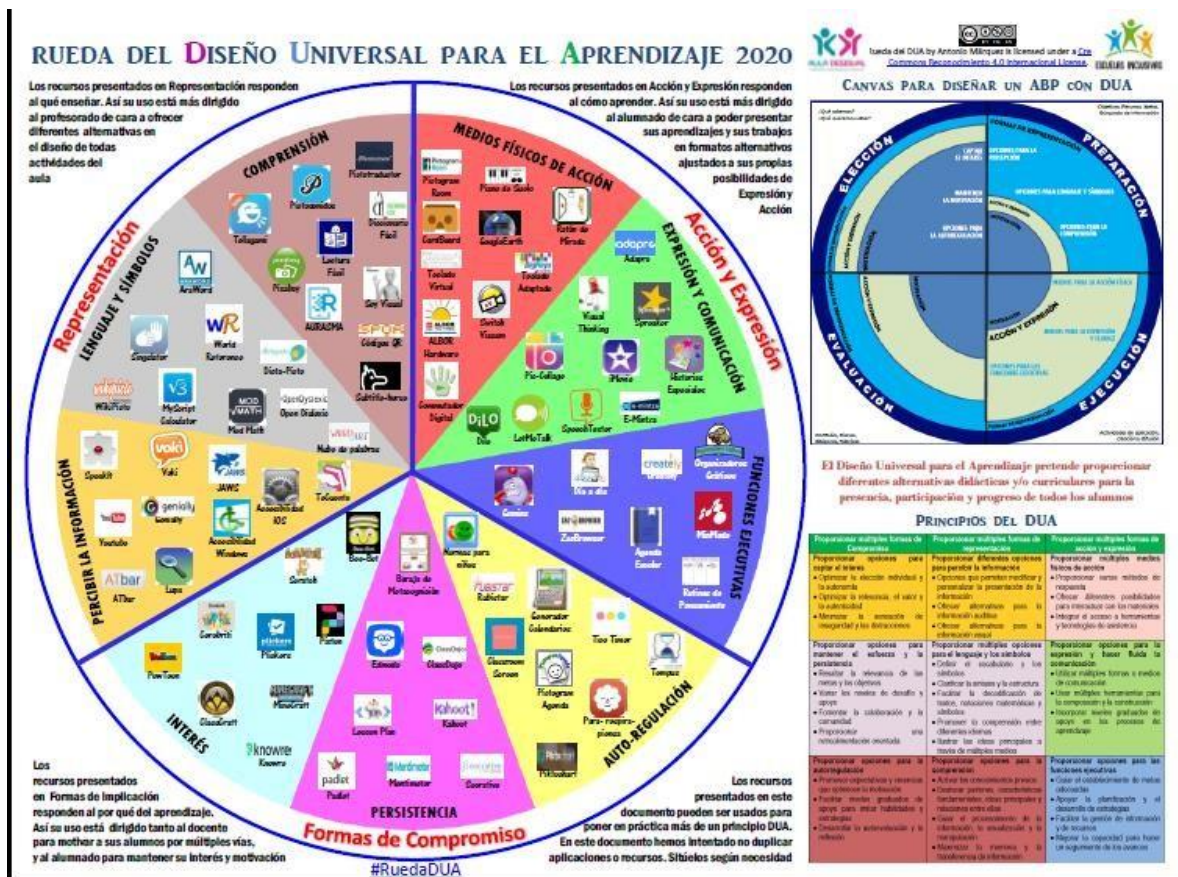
RUEDA DEL DISEÑO UNIVERSAL PARA EL APRENDIZAJE 2020

Los recursos presentados en Representación responden al qué enseñar. Así su uso está más dirigido al profesorado de cara a ofrecer diferentes alternativas en el diseño de todas actividades del aula

Los recursos presentados en Acción y Expresión responden al cómo aprender. Así su uso está más dirigido al alumnado de cara a poder presentar sus aprendizajes y sus trabajos en formatos alternativos ajustados a sus propias posibilidades de Expresión y Acción

Representación
LENGUAJE Y SÍMBOLOS
COMPRENSIÓN
PERCIBIR LA INFORMACIÓN
MEDIOS FÍSICOS DE ACCIÓN
Acción y Expresión
EXPRESIÓN Y COMUNICACIÓN
FUNCIONES EJECUTIVAS
AUTO-REGULACIÓN
PERSISTENCIA
INTERÉS
Formas de Compromiso

Fototraductor
Pictoaméricas
Diccionario Fácil
Tellagami
Lectura Fácil
Pictoboy
Soy Visual
AURASMA
Códigos QR
AraWord
Signslator
Words Reference
Dicto-Pictos
MyScript Calculator
WikiPicto
ModMath
Open Dislexia
Subtitle-Horse
Nube de palabras
Speakit
Voki
JAWS
Accesibilidad iOS
ToCuento
Youtube
Genially
Accesibilidad Windows
ATbar
Lupa
Pictogram Room
Piano de Gestos
Ratón de Mirada
CardBoard
GoogleEarth
Teclado Virtual
Teclado Adaptado
ALBOR Hardware
Switch Viacam
Comunicador Digital
Adapro
Visual Thinking
Spreaker
Pic-Collage
iMovie
Historias Expresadas
Dilo
LetMeTalk
SpeechTexter
E-Mintza
Genius
Día a día
Creately
Organizadores Gráficos
ZooBurst
Agenda Escolar
MieMata
Rutinas de Pensamiento
Goo-Gol
Baraja de Metacognición
Normas para niños
Rubistar
Generador Calendarios
Scratch
Cerebriti
Plickers
Popplet
Classroom Screen
Time Timer
Timer
PowToon
Edmodo
ClassDojo
Pictogram Agenda
Para- rroquia-pianos
ClassCraft
MineCraft
Kahoot
Lesson Plan
Knowre
padlet
Padlet
Mentimeter
Coorative
Pictoaduli

Los recursos presentados en Formas de Implicación responden al por qué del aprendizaje. Así su uso está dirigido tanto al docente para motivar a sus alumnos por múltiples vías, y al alumnado para mantener su interés y motivación

Los recursos presentados en este documento pueden ser usados para poner en práctica más de un principio DUA. En este documento hemos intentado no duplicar aplicaciones o recursos. Sitúelos según necesidad

#RuedaDUA

AULA DIVERSA
Rueda del DUA by Antonio Márquez is licensed under a Creative Commons Reconocimiento 4.0 Internacional License.
ESCUELAS INCLUSIVAS

CANVAS PARA DISEÑAR UN ABP CON DUA
ELECCIÓN
PREPARACIÓN
EVALUACIÓN
EJECUCIÓN
ACCIÓN Y EXPRESIÓN
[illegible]

El Diseño Universal para el Aprendizaje pretende proporcionar diferentes alternativas didácticas y/o curriculares para la presencia, participación y progreso de todos los alumnos

PRINCIPIOS DEL DUA

| Proporcionar múltiples formas de Compromiso | Proporcionar múltiples formas de representación | Proporcionar múltiples formas de acción y expresión |
|---|---|---|
| Proporcionar opciones para captar el interés • Optimizar la elección individual y la autonomía • Optimizar la relevancia, el valor y la autenticidad • Minimizar la sensación de inseguridad y las distracciones | Proporcionar diferentes opciones para percibir la información • Opciones que permitan modificar y personalizar la presentación de la información • Ofrecer alternativas para la información auditiva • Ofrecer alternativas para la información visual | Proporcionar múltiples medios físicos de acción • Proporcionar varios métodos de respuesta • Ofrecer diferentes posibilidades para interactuar con los materiales • Integrar el acceso a herramientas y tecnologías de asistencia |
| Proporcionar opciones para mantener el esfuerzo y la persistencia • Resaltar la relevancia de las metas y los objetivos • Variar los niveles de desafío y apoyo • Fomentar la colaboración y la comunidad • Proporcionar una retroalimentación orientada | Proporcionar múltiples opciones para el lenguaje y los símbolos • Definir el vocabulario y los símbolos • Clarificar la sintaxis y la estructura • Facilitar la decodificación de textos, notaciones matemáticas y símbolos • Promover la comprensión entre diferentes idiomas • Ilustrar las ideas principales a través de múltiples medios | Proporcionar opciones para la expresión y hacer fluida la comunicación • Utilizar múltiples formas o medios de comunicación • Usar múltiples herramientas para la composición y la construcción • Incorporar niveles graduados de apoyo en los procesos de aprendizaje |
| Proporcionar opciones para la autorregulación • Promover expectativas y creencias que optimicen la motivación • Facilitar niveles graduados de apoyo para imitar habilidades y estrategias • Desarrollar la autoevaluación y la reflexión | Proporcionar opciones para la comprensión • Activar los conocimientos previos • Destacar patrones, características fundamentales, ideas principales y relaciones entre ellas • Guiar el procesamiento de la información, la visualización y la manipulación • Maximizar la memoria y la transferencia de información | Proporcionar opciones para las funciones ejecutivas • Guiar el establecimiento de metas adecuadas • Apoyar la planificación y el desarrollo de estrategias • Facilitar la gestión de información y de recursos • Mejorar la capacidad para hacer un seguimiento de los avances |